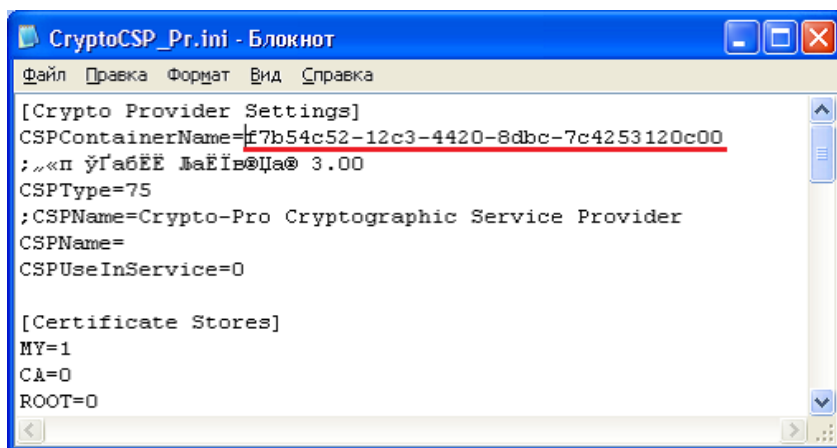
CryptoCSP_Pr.ini - Блокнот

Файл Правка Формат Вид Справка

[Crypto Provider Settings]
CSPContainerName=f7b54c52-12c3-4420-8dbc-7c4253120c00
;„«п ўҐабЁЁ ЉаЁЇв®Џа® 3.00
CSPType=75
;CSPName=Crypto-Pro Cryptographic Service Provider
CSPName=
CSPUseInService=0

[Certificate Stores]
MY=1
CA=0
ROOT=0